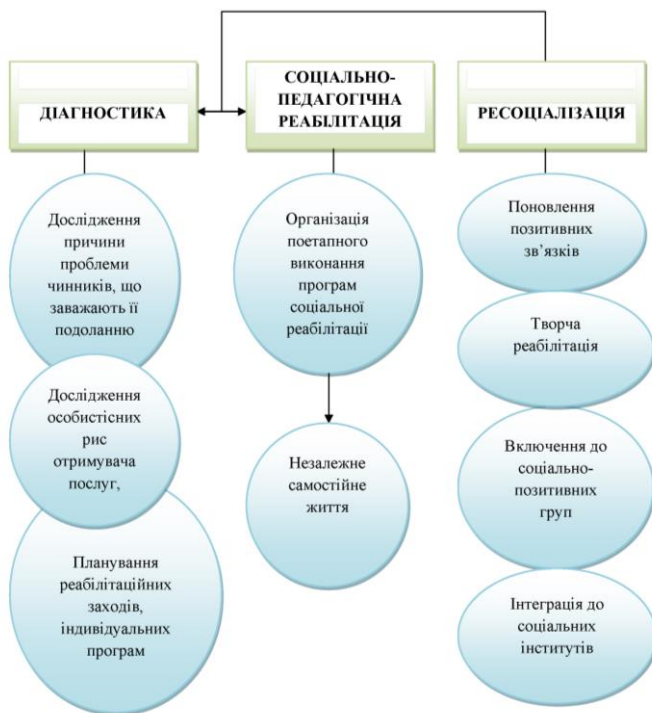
ДІАГНОСТИКА

СОЦІАЛЬНО-ПЕДАГОГІЧНА РЕАБІЛІТАЦІЯ

РЕСОЦІАЛІЗАЦІЯ

Дослідження причини проблеми чинників, що заважають її подоланню

Дослідження особистісних рис отримувача послуг,

Планування реабілітаційних заходів, індивідуальних програм

Організація поетапного виконання програм соціальної реабілітації

Незалежне самостійне життя

Поновлення позитивних зв'язків

Творча реабілітація

Включення до соціально-позитивних груп

Інтеграція до соціальних інститутів